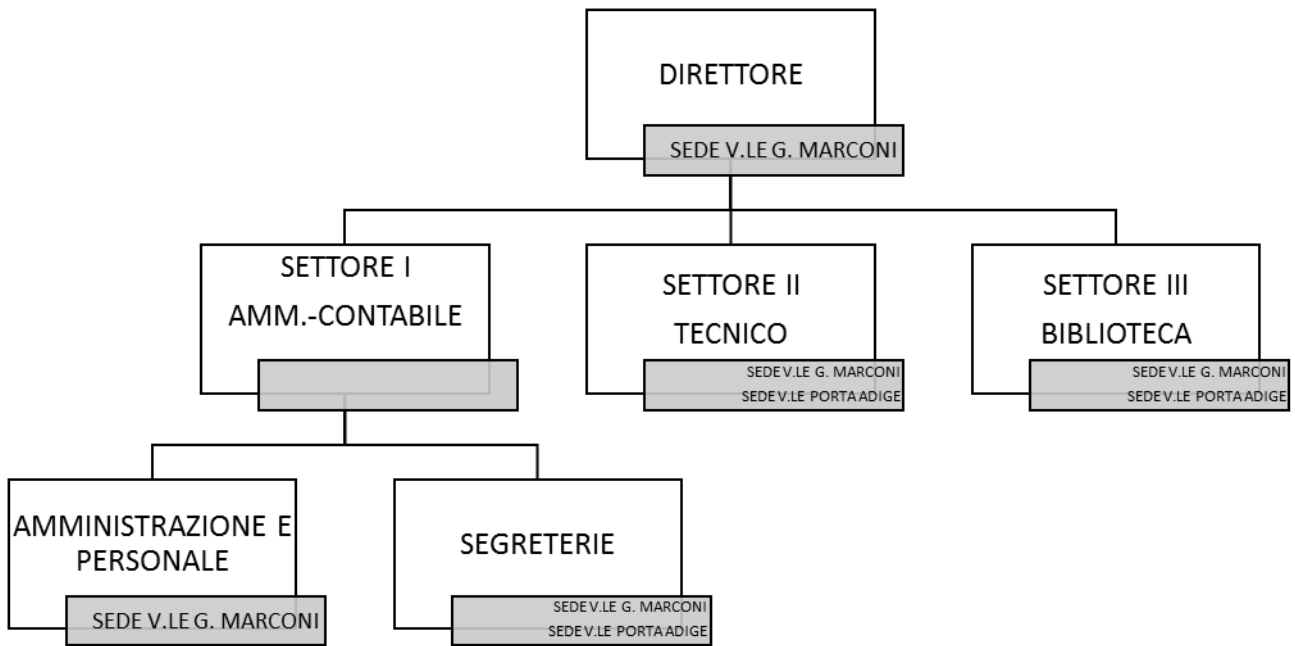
DIRETTORE

SEDE V.LE G. MARCONI

SETTORE I
AMM.-CONTABILE

SETTORE II
TECNICO

SEDE V.LE G. MARCONI
SEDE V.LE PORTA ADIGE

SETTORE III
BIBLIOTECA

SEDE V.LE G. MARCONI
SEDE V.LE PORTA ADIGE

AMMINISTRAZIONE E PERSONALE

SEDE V.LE G. MARCONI

SEGRETERIE

SEDE V.LE G. MARCONI
SEDE V.LE PORTA ADIGE